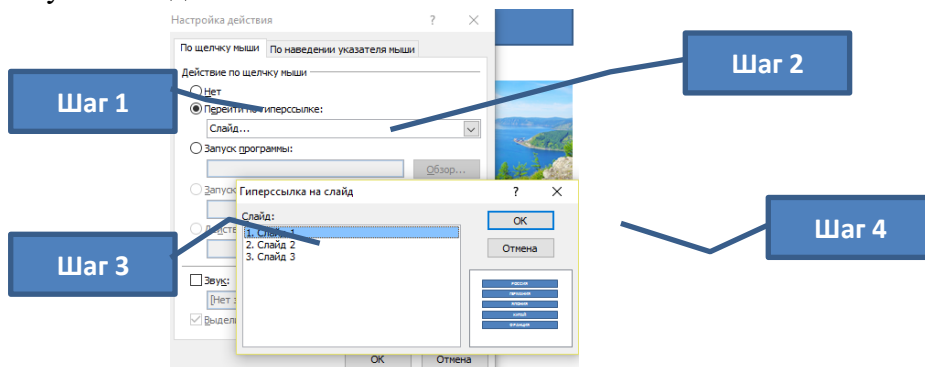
Настройка действия ? ×

По щелчку мыши | По наведении указателя мыши

Действие по щелчку мыши

Нет

Перейти по гиперссылке:

Слайд...

Запуск программы:

Обзор...

Запуск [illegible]

Действ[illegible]

Звук:

[Нет з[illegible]

Выдел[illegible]

ОК Отмена

Гиперссылка на слайд ? ×

Слайд:

1. Слайд 1
2. Слайд 2
3. Слайд 3

ОК

Отмена

Шаг 1

Шаг 2

Шаг 3

Шаг 4